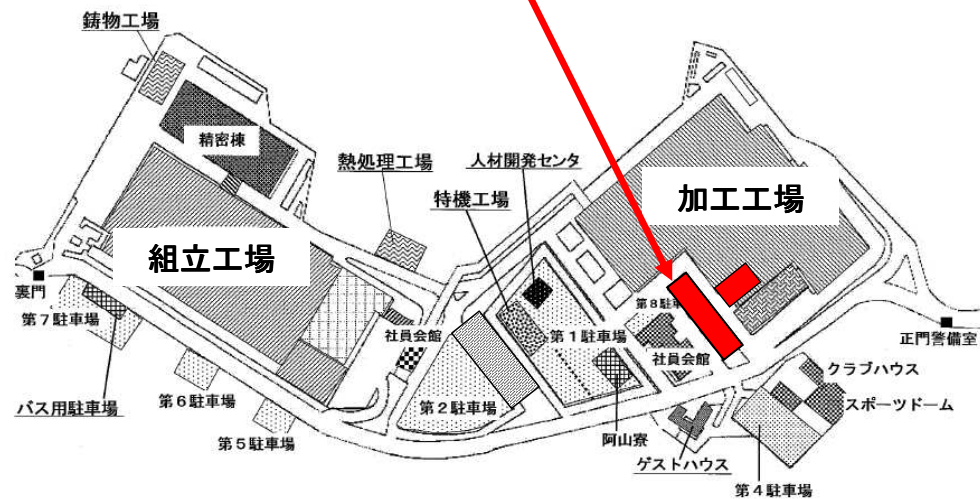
鋳物工場

精密棟

熱処理工場

人材開発センタ

特機工場

加工工場

組立工場

裏門

第７駐車場

社員会館

第１駐車場

第８駐車

社員会館

正門警備室

クラブハウス

スポーツドーム

バス用駐車場

第６駐車場

第２駐車場

阿山寮

ゲストハウス

第５駐車場

第４駐車場